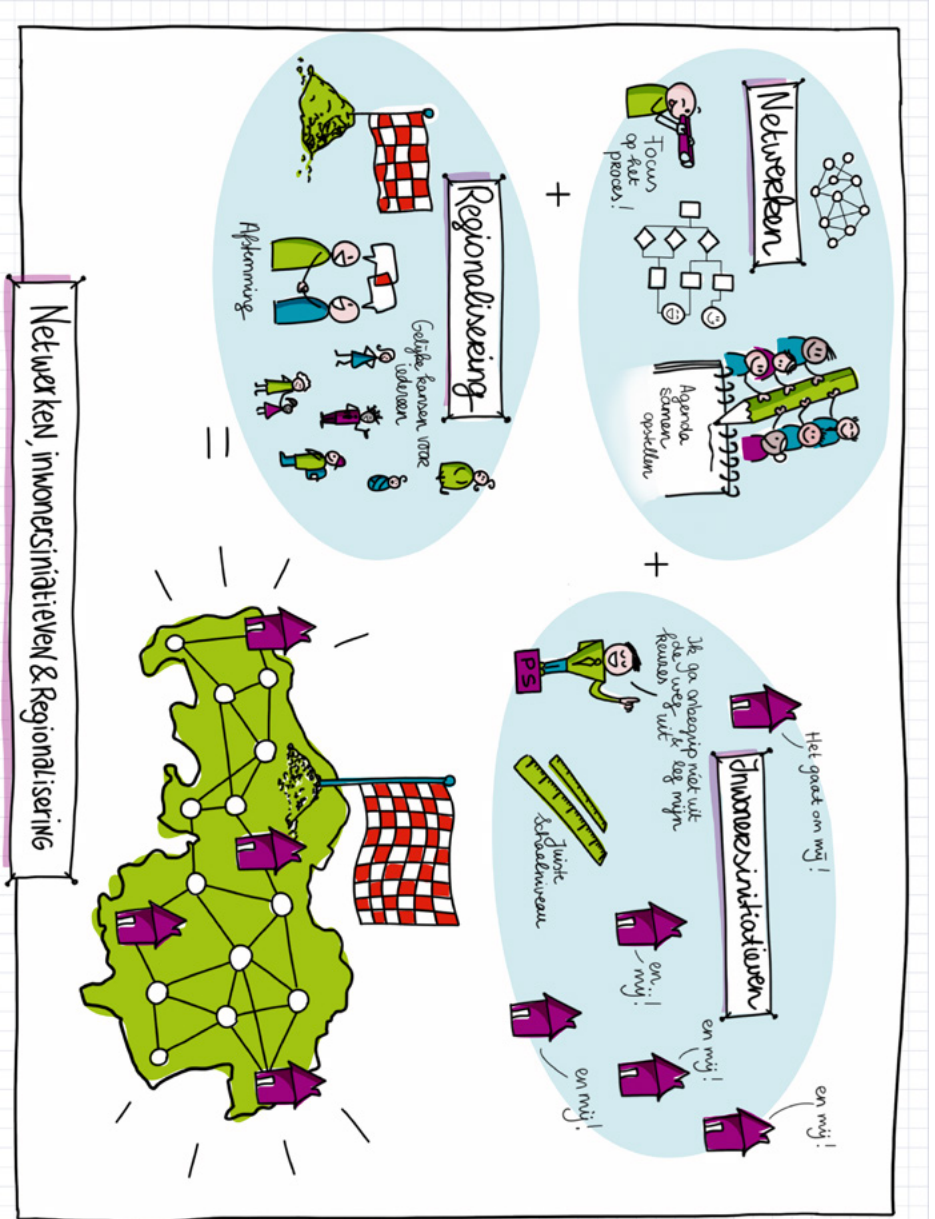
Netwerken, inwonersinitiatieven & Regionalisering

Netwerken

Focus op het proces!

Agenda samen opstellen

+

Regionalisering

Afstemming

Gelijke kansen voor iedereen

=

+

Inwonersinitiatieven

Het gaat om mij!

Ik ga onbegrip niet uit de weg & leg mijn keuzes uit

PS

Juiste schaalniveau

en...! mij!

en mij!

en mij!

en mij!